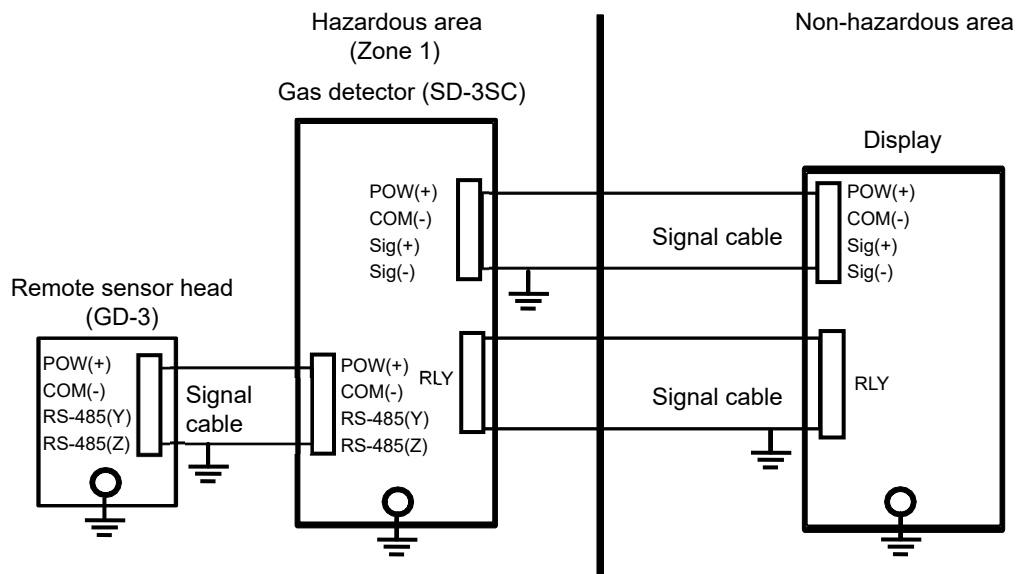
Hazardous area
(Zone 1)

Non-hazardous area

Gas detector (SD-3SC)

Display

POW(+)
COM(-)
Sig(+)
Sig(-)

Signal cable

POW(+)
COM(-)
Sig(+)
Sig(-)

Remote sensor head
(GD-3)

POW(+)
COM(-)
RS-485(Y)
RS-485(Z)

Signal
cable

POW(+)
COM(-)
RS-485(Y)
RS-485(Z)

RLY

Signal cable

RLY